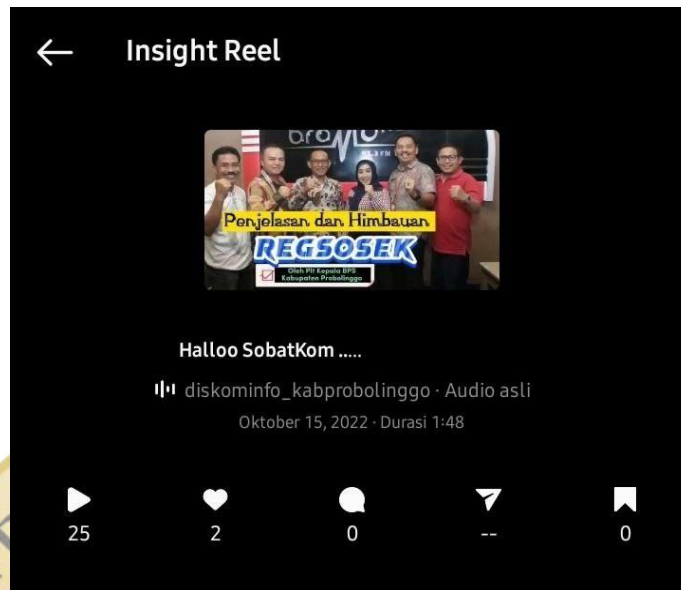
Insight Reel

bro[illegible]

Penjelasan dan Himbauan

REGSOSEK

Oleh Plt Kepala BPS Kabupaten Probolinggo

Halloo SobatKom .....

diskominfo_kabprobolinggo · Audio asli

Oktober 15, 2022 · Durasi 1:48

25

2

0

--

0